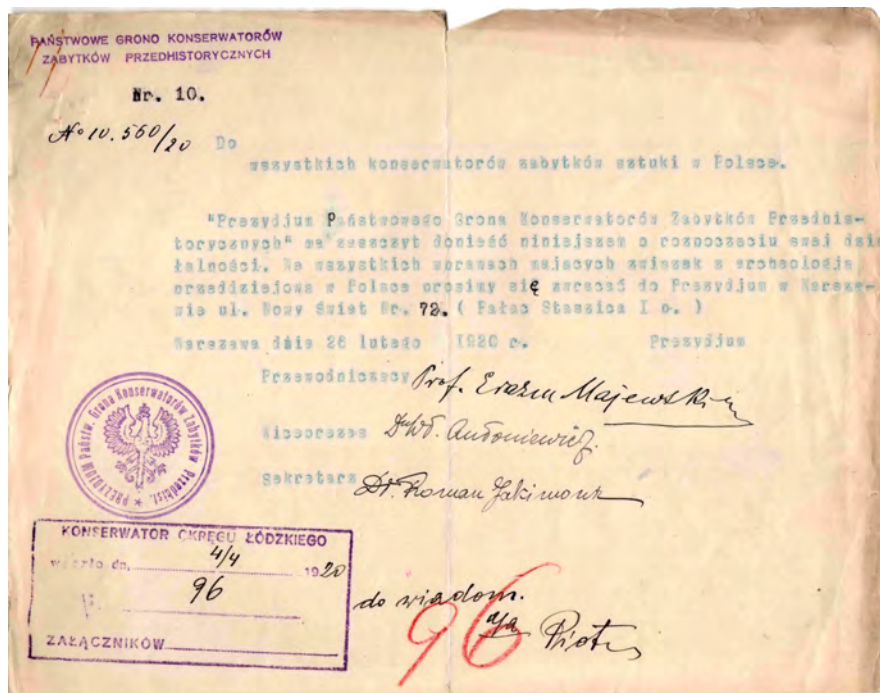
PAŃSTWOWE GRONO KONSERWATORÓW ZABYTKÓW PRZEDHISTORYCZNYCH

Nr. 10.

№ 10.560/20 Do

wszystkich konserwatorów zabytków sztuki w Polsce.

"Prezydjum Państwowego Grona Konserwatorów Zabytków Przedhistorycznych" ma zaszczyt donieść niniejszem o rozpoczęciu swej działalności. We wszystkich sprawach zajęcych związek z archeologią przedhistoryczną w Polsce prosimy się zwracać do Prezydjum w Warszawie ul. Nowy Świat Nr. 72. ( Pałac Staszica I p. )

Warszawa dnia 26 lutego 1920 r. Prezydjum

Przewodniczący Prof. Erazm Majewski

Wiceprezes Dr. W. Antoniewicz

Sekretarz Dr. Roman Jakimowicz

PREZYDJUM Państw. Grona Konserwatorów Zabytków Przedhist.

KONSERWATOR OKRĘGU ŁÓDZKIEGO
wpłynęło dn. 4/4 1920
№ 96
ZAŁĄCZNIKÓW

do wiadom.
96
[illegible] Piotr